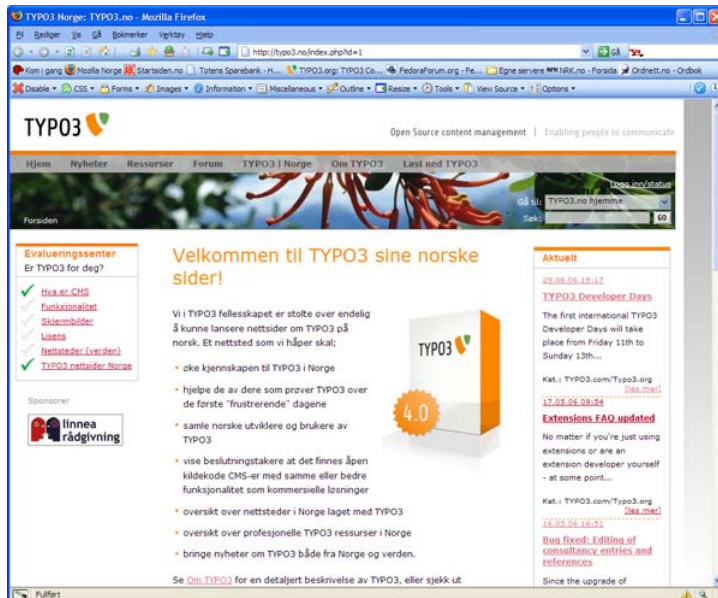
TYPO3 Norge: TYPO3.no - Mozilla Firefox

Fil Rediger Vis Gå Bokmerker Verktøy Hjelp

http://typo3.no/index.php?id=1

Gå

Kom i gang Mozilla Norge Startsiden.no Totens Sparebank - H... TYPO3.org: TYPO3 Co... FedoraForum.org - Fe... Egne servere NRK.no - Forsida Ordnett.no - Ordbok

Disable CSS Forms Images Information Miscellaneous Outline Resize Tools View Source Options

TYPO3

Open Source content management | Enabling people to communicate

Hjem Nyheter Ressurser Forum TYPO3 i Norge Om TYPO3 Last ned TYPO3

Logg inn/status

Gå til: TYPO3.no hjemme

Søk: GO

Forsiden

Evalueringssenter
Er TYPO3 for deg?

Hva er CMS
Funksjonalitet
Skjermbilder
Lisens
Nettsteder (verden)
TYPO3 nettsider Norge

Sponsorer

linnea rådgivning

Velkommen til TYPO3 sine norske sider!

Vi i TYPO3 fellesskapet er stolte over endelig å kunne lansere nettsider om TYPO3 på norsk. Et nettsted som vi håper skal;

- øke kjennskapen til TYPO3 i Norge
- hjelpe de av dere som prøver TYPO3 over de første "frustrerende" dagene
- samle norske utviklere og brukere av TYPO3
- vise beslutningstakere at det finnes åpen kildekode CMS-er med samme eller bedre funksjonalitet som kommersielle løsninger
- oversikt over nettsteder i Norge laget med TYPO3
- oversikt over profesjonelle TYPO3 ressurser i Norge
- bringe nyheter om TYPO3 både fra Norge og verden.

Se Om TYPO3 for en detaljert beskrivelse av TYPO3, eller sjekk ut

TYPO3

4.0

Aktuelt

29.06.06 19:17
TYPO3 Developer Days
The first international TYPO3 Developer Days will take place from Friday 11th to Sunday 13th...

Kat.: TYPO3.com/Typo3.org [les mer]

17.05.06 09:54
Extensions FAQ updated
No matter if you're just using extensions or are an extension developer yourself - at some point...

Kat.: TYPO3.com/Typo3.org [les mer]

16.05.06 16:51
Bug fixed: Editing of consultancy entries and references
Since the upgrade of

Fullført